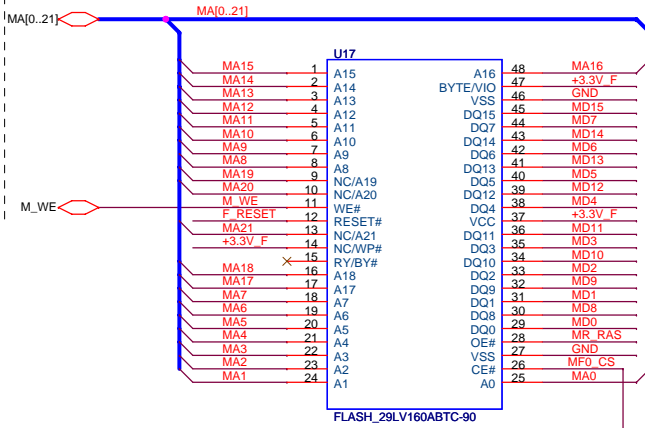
MA[0..21]
MA[0..21]
U17

| | | | | | |
|---|---|---|---|---|---|
| MA15 | 1 | A15 | A16 | 48 | MA16 |
| MA14 | 2 | A14 | BYTE/VIO | 47 | +3.3V_F |
| MA13 | 3 | A13 | VSS | 46 | GND |
| MA12 | 4 | A12 | DQ15 | 45 | MD15 |
| MA11 | 5 | A11 | DQ7 | 44 | MD7 |
| MA10 | 6 | A10 | DQ14 | 43 | MD14 |
| MA9 | 7 | A9 | DQ6 | 42 | MD6 |
| MA8 | 8 | A8 | DQ13 | 41 | MD13 |
| MA19 | 9 | NC/A19 | DQ5 | 40 | MD5 |
| MA20 | 10 | NC/A20 | DQ12 | 39 | MD12 |
| M_WE | 11 | WE# | DQ4 | 38 | MD4 |
| F_RESET | 12 | RESET# | VCC | 37 | +3.3V_F |
| MA21 | 13 | NC/A21 | DQ11 | 36 | MD11 |
| +3.3V_F | 14 | NC/WP# | DQ3 | 35 | MD3 |
| | 15 | RY/BY# | DQ10 | 34 | MD10 |
| MA18 | 16 | A18 | DQ2 | 33 | MD2 |
| MA17 | 17 | A17 | DQ9 | 32 | MD9 |
| MA7 | 18 | A7 | DQ1 | 31 | MD1 |
| MA6 | 19 | A6 | DQ8 | 30 | MD8 |
| MA5 | 20 | A5 | DQ0 | 29 | MD0 |
| MA4 | 21 | A4 | OE# | 28 | MR_RAS |
| MA3 | 22 | A3 | VSS | 27 | GND |
| MA2 | 23 | A2 | CE# | 26 | MF0_CS |
| MA1 | 24 | A1 | A0 | 25 | MA0 |

M_WE
FLASH_29LV160ABTC-90